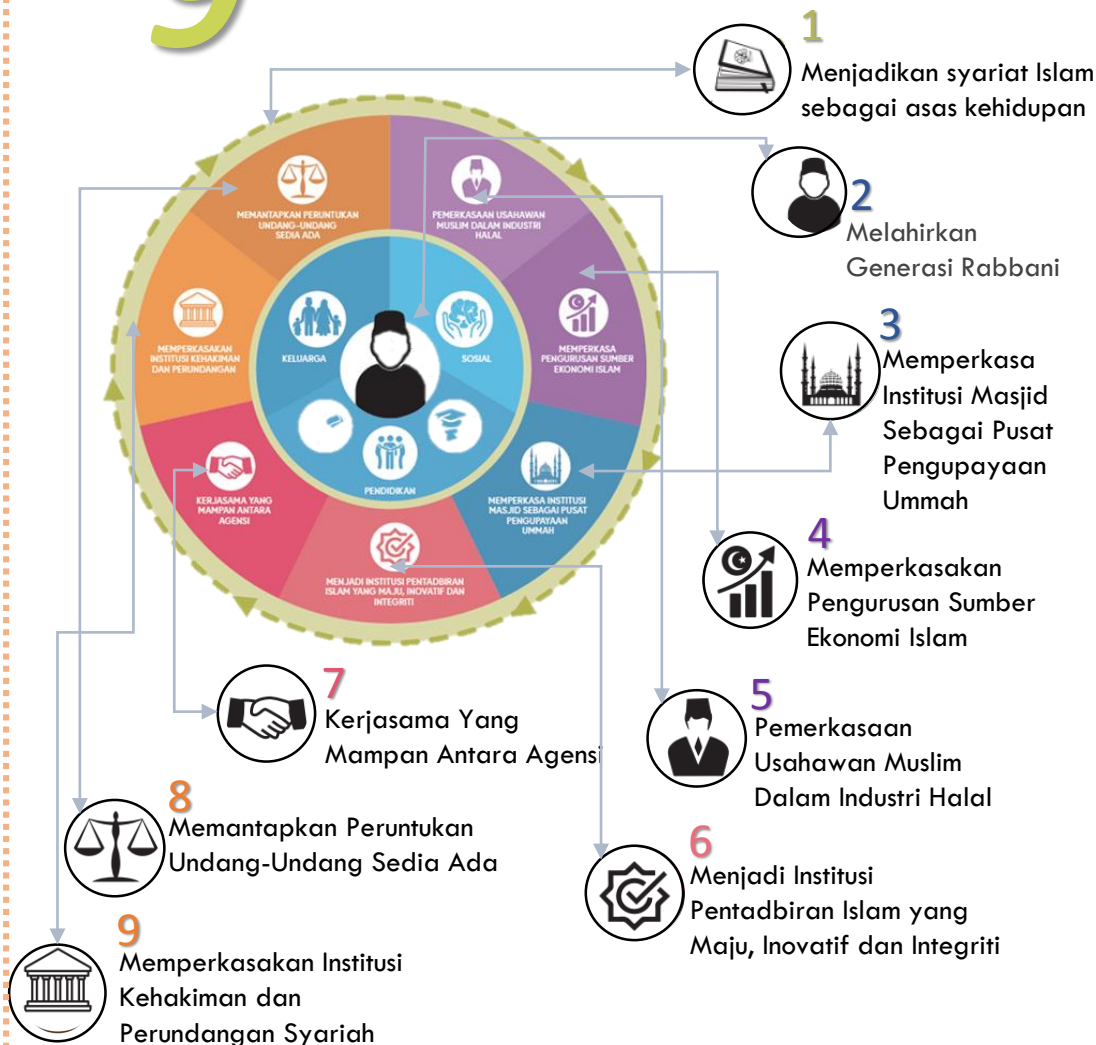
9

MEMANTAPKAN PERUNTUKAN UNDANG-UNDANG SEDIA ADA

PEMERKASAAN USAHAWAN MUSLIM DALAM INDUSTRI HALAL

MEMPERKASAKAN INSTITUSI KEHAKIMAN DAN PERUNDANGAN

MEMPERKASA PENGURUSAN SUMBER EKONOMI ISLAM

KELUARGA

SOSIAL

PENDIDIKAN

KERJASAMA YANG MAMPAN ANTARA AGENSI

MEMPERKASA INSTITUSI MASJID SEBAGAI PUSAT PENGUPAYAAN UMMAH

MENJADI INSTITUSI PENTADBIRAN ISLAM YANG MAJU, INOVATIF DAN INTEGRITI

1
Menjadikan syariat Islam sebagai asas kehidupan

2
Melahirkan Generasi Rabbani

3
Memperkasa Institusi Masjid Sebagai Pusat Pengupayaan Ummah

4
Memperkasakan Pengurusan Sumber Ekonomi Islam

5
Pemerkasaan Usahawan Muslim Dalam Industri Halal

6
Menjadi Institusi Pentadbiran Islam yang Maju, Inovatif dan Integriti

7
Kerjasama Yang Mampan Antara Agensi

8
Memantapkan Peruntukan Undang-Undang Sedia Ada

9
Memperkasakan Institusi Kehakiman dan Perundangan Syariah